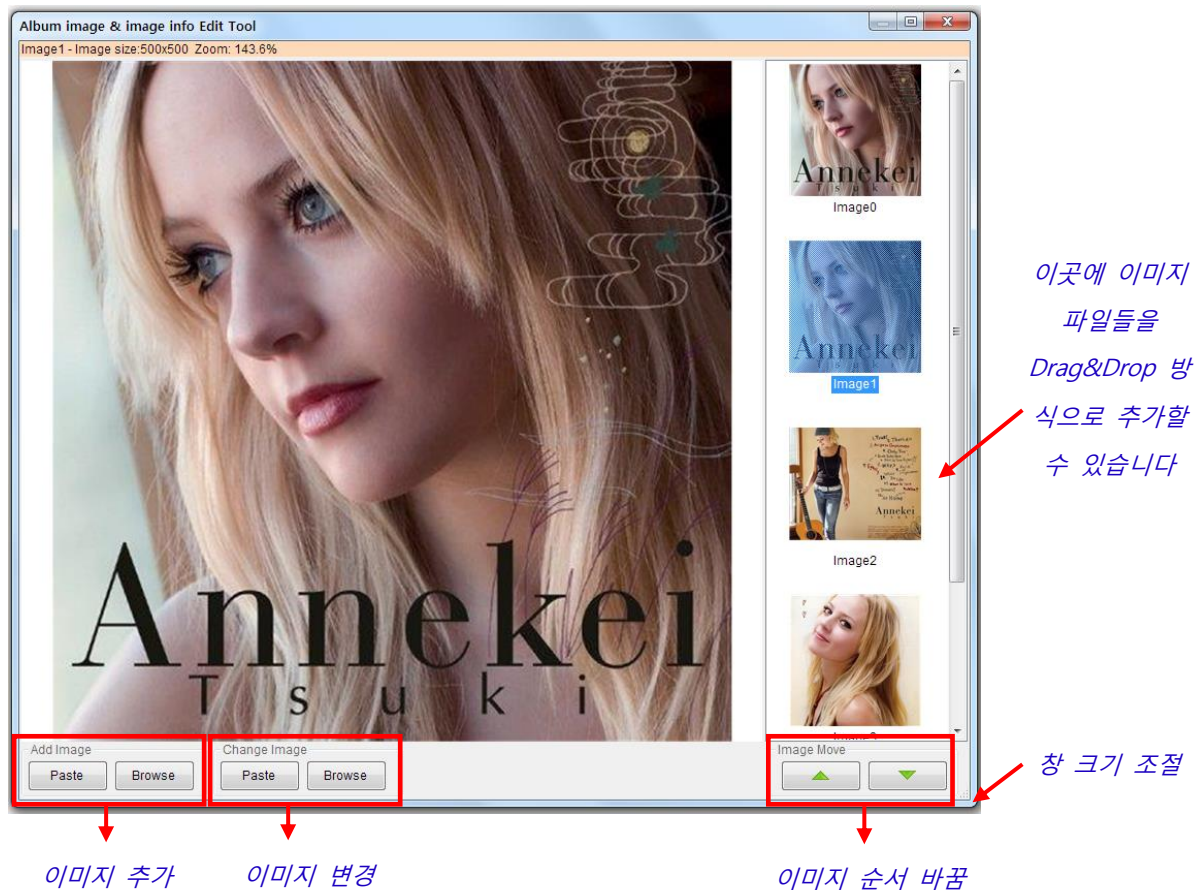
Album image & image info Edit Tool

Image1 - Image size:500x500 Zoom: 143.6%

Annekei
Tsuki

Annekei
Tsuki

Image0

Annekei

Image1

Annekei

Image2

Image3

이곳에 이미지 파일들을 Drag&Drop 방식으로 추가할 수 있습니다

Add Image
Paste
Browse

Change Image
Paste
Browse

Image Move

창 크기 조절

이미지 추가

이미지 변경

이미지 순서 바꿈